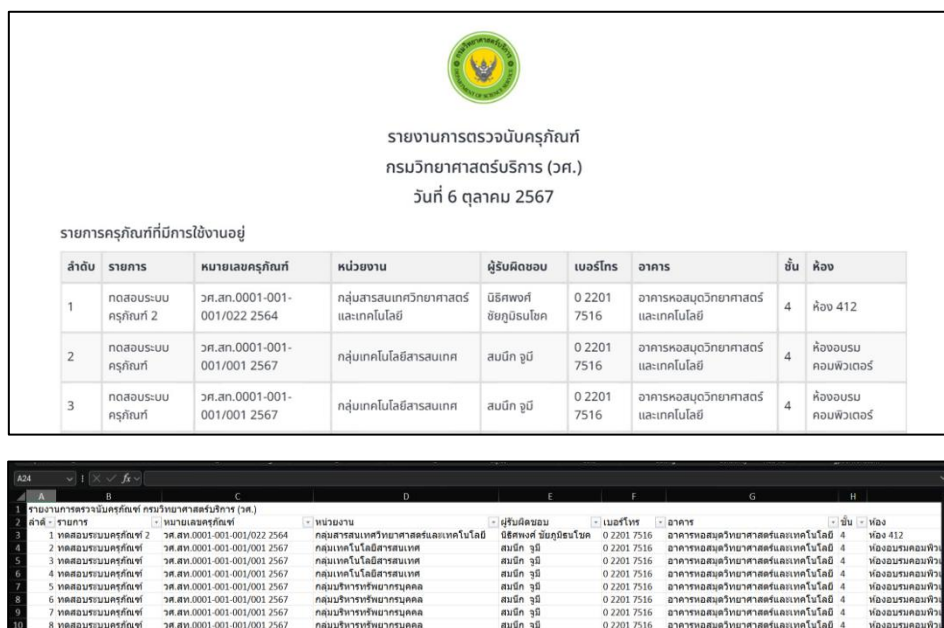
รายงานการตรวจนับครุภัณฑ์
กรมวิทยาศาสตร์บริการ (วศ.)
วันที่ 6 ตุลาคม 2567

รายการครุภัณฑ์ที่มีการใช้งานอยู่

| ลำดับ | รายการ | หมายเลขครุภัณฑ์ | หน่วยงาน | ผู้รับผิดชอบ | เบอร์โทร | อาคาร | ชั้น | ห้อง |
|---|---|---|---|---|---|---|---|---|
| 1 | ทดสอบระบบครุภัณฑ์ 2 | วศ.สท.0001-001-001/022 2564 | กลุ่มสารสนเทศวิทยาศาสตร์และเทคโนโลยี | นิธิศพงศ์ ชัยภูมิชนโชค | 0 2201 7516 | อาคารหอสมุดวิทยาศาสตร์และเทคโนโลยี | 4 | ห้อง 412 |
| 2 | ทดสอบระบบครุภัณฑ์ | วศ.สท.0001-001-001/001 2567 | กลุ่มเทคโนโลยีสารสนเทศ | สมนึก จูบี | 0 2201 7516 | อาคารหอสมุดวิทยาศาสตร์และเทคโนโลยี | 4 | ห้องอบรมคอมพิวเตอร์ |
| 3 | ทดสอบระบบครุภัณฑ์ | วศ.สท.0001-001-001/001 2567 | กลุ่มเทคโนโลยีสารสนเทศ | สมนึก จูบี | 0 2201 7516 | อาคารหอสมุดวิทยาศาสตร์และเทคโนโลยี | 4 | ห้องอบรมคอมพิวเตอร์ |

A24 $fx$

| | A | B | C | D | E | F | G | H | |
|---|---|---|---|---|---|---|---|---|---|
| 1 | รายงานการตรวจนับครุภัณฑ์ กรมวิทยาศาสตร์บริการ (วศ.) | | | | | | | | |
| 2 | ลำดับ | รายการ | หมายเลขครุภัณฑ์ | หน่วยงาน | ผู้รับผิดชอบ | เบอร์โทร | อาคาร | ชั้น | ห้อง |
| 3 | 1 | ทดสอบระบบครุภัณฑ์ 2 | วศ.สท.0001-001-001/022 2564 | กลุ่มสารสนเทศวิทยาศาสตร์และเทคโนโลยี | นิธิศพงศ์ ชัยภูมิชนโชค | 0 2201 7516 | อาคารหอสมุดวิทยาศาสตร์และเทคโนโลยี | 4 | ห้อง 412 |
| 4 | 2 | ทดสอบระบบครุภัณฑ์ | วศ.สท.0001-001-001/001 2567 | กลุ่มเทคโนโลยีสารสนเทศ | สมนึก จูบี | 0 2201 7516 | อาคารหอสมุดวิทยาศาสตร์และเทคโนโลยี | 4 | ห้องอบรมคอมพิว |
| 5 | 3 | ทดสอบระบบครุภัณฑ์ | วศ.สท.0001-001-001/001 2567 | กลุ่มเทคโนโลยีสารสนเทศ | สมนึก จูบี | 0 2201 7516 | อาคารหอสมุดวิทยาศาสตร์และเทคโนโลยี | 4 | ห้องอบรมคอมพิว |
| 6 | 4 | ทดสอบระบบครุภัณฑ์ | วศ.สท.0001-001-001/001 2567 | กลุ่มเทคโนโลยีสารสนเทศ | สมนึก จูบี | 0 2201 7516 | อาคารหอสมุดวิทยาศาสตร์และเทคโนโลยี | 4 | ห้องอบรมคอมพิว |
| 7 | 5 | ทดสอบระบบครุภัณฑ์ | วศ.สท.0001-001-001/001 2567 | กลุ่มบริหารทรัพยากรบุคคล | สมนึก จูบี | 0 2201 7516 | อาคารหอสมุดวิทยาศาสตร์และเทคโนโลยี | 4 | ห้องอบรมคอมพิว |
| 8 | 6 | ทดสอบระบบครุภัณฑ์ | วศ.สท.0001-001-001/001 2567 | กลุ่มบริหารทรัพยากรบุคคล | สมนึก จูบี | 0 2201 7516 | อาคารหอสมุดวิทยาศาสตร์และเทคโนโลยี | 4 | ห้องอบรมคอมพิว |
| 9 | 7 | ทดสอบระบบครุภัณฑ์ | วศ.สท.0001-001-001/001 2567 | กลุ่มบริหารทรัพยากรบุคคล | สมนึก จูบี | 0 2201 7516 | อาคารหอสมุดวิทยาศาสตร์และเทคโนโลยี | 4 | ห้องอบรมคอมพิว |
| 10 | 8 | ทดสอบระบบครุภัณฑ์ | วศ.สท.0001-001-001/001 2567 | กลุ่มบริหารทรัพยากรบุคคล | สมนึก จูบี | 0 2201 7516 | อาคารหอสมุดวิทยาศาสตร์และเทคโนโลยี | 4 | ห้องอบรมคอมพิว |